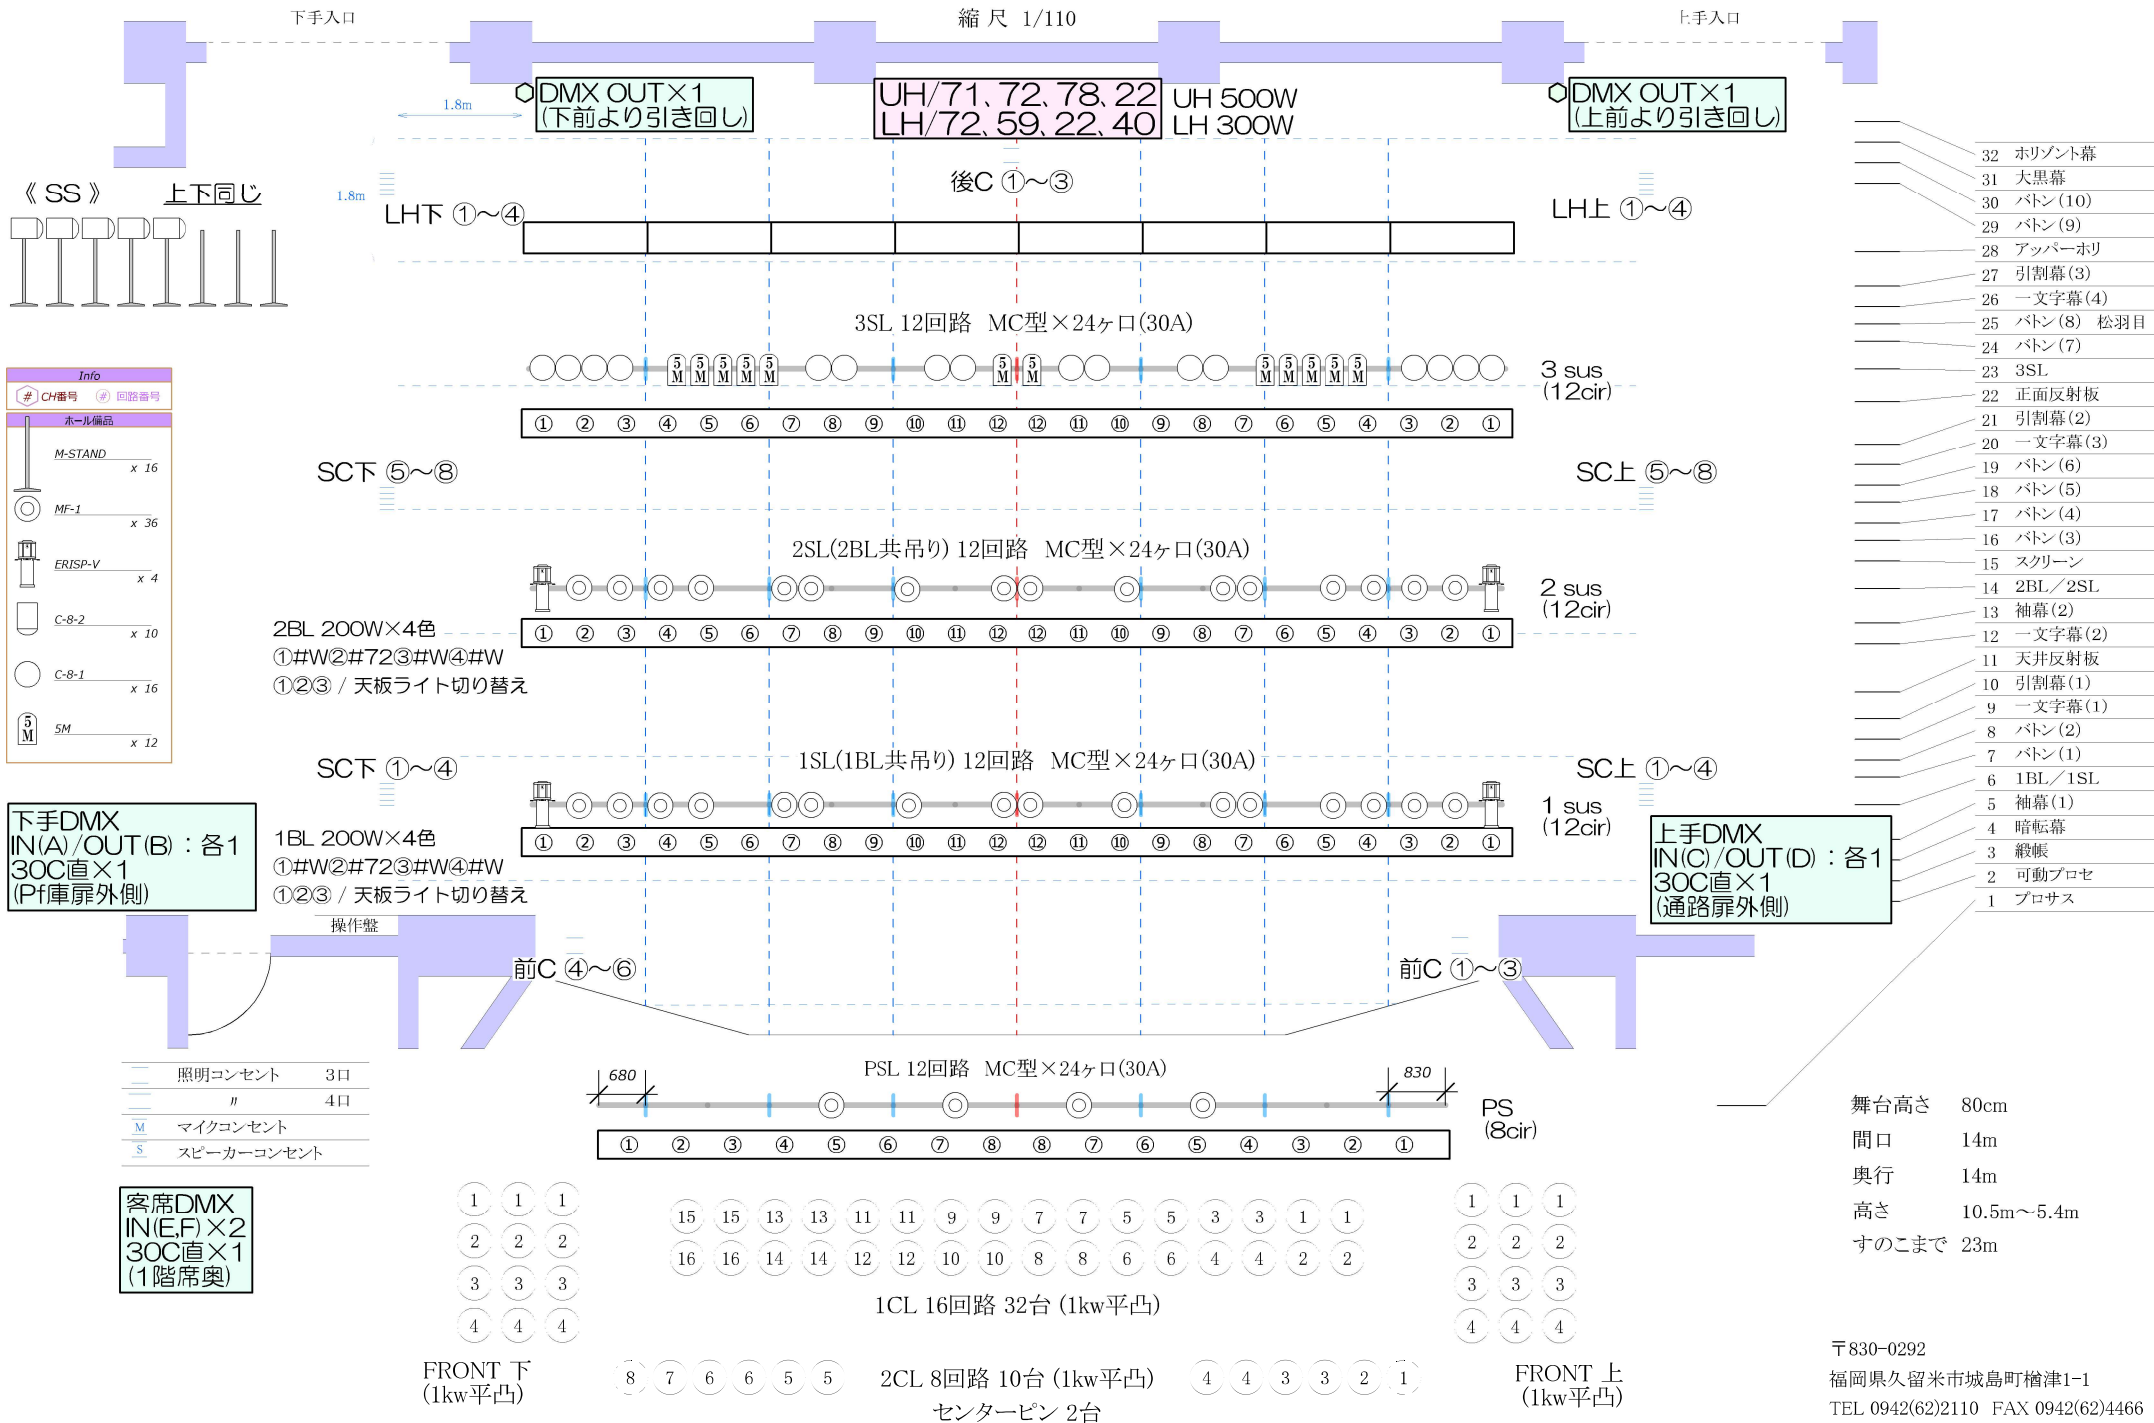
下手入口

縮 尺 1/110

上手入口

1.8m

DMX OUT×1
(下前より引き回し)

UH/71、72、78、22
LH/72、59、22、40

UH 500W
LH 300W

DMX OUT×1
(上前より引き回し)

《 SS 》 上下同じ

1.8m

後C ①〜③

LH下 ①〜④

LH上 ①〜④

3SL 12回路 MC型×24ヶ口(30A)

3 sus
(12cir)

① ② ③ ④ ⑤ ⑥ ⑦ ⑧ ⑨ ⑩ ⑪ ⑫ ⑫ ⑪ ⑩ ⑨ ⑧ ⑦ ⑥ ⑤ ④ ③ ② ①

SC下 ⑤〜⑧

SC上 ⑤〜⑧

2SL(2BL共吊り) 12回路 MC型×24ヶ口(30A)

2 sus
(12cir)

2BL 200W×4色
①#W②#72③#W④#W
①②③ / 天板ライト切り替え

① ② ③ ④ ⑤ ⑥ ⑦ ⑧ ⑨ ⑩ ⑪ ⑫ ⑫ ⑪ ⑩ ⑨ ⑧ ⑦ ⑥ ⑤ ④ ③ ② ①

SC下 ①〜④

1SL(1BL共吊り) 12回路 MC型×24ヶ口(30A)

SC上 ①〜④

1 sus
(12cir)

1BL 200W×4色
①#W②#72③#W④#W
①②③ / 天板ライト切り替え

① ② ③ ④ ⑤ ⑥ ⑦ ⑧ ⑨ ⑩ ⑪ ⑫ ⑫ ⑪ ⑩ ⑨ ⑧ ⑦ ⑥ ⑤ ④ ③ ② ①

Info
CH番号 回路番号
ホール備品
M-STAND x 16
MF-1 x 36
ERISP-V x 4
C-8-2 x 10
C-8-1 x 16
5M x 12

下手DMX
IN(A)/OUT(B):各1
30C直×1
(Pf庫扉外側)

上手DMX
IN(C)/OUT(D):各1
30C直×1
(通路扉外側)

操作盤

前C ④〜⑥

前C ①〜③

32 ホリゾント幕
31 大黒幕
30 バトン(10)
29 バトン(9)
28 アッパーホリ
27 引割幕(3)
26 一文字幕(4)
25 バトン(8) 松羽目
24 バトン(7)
23 3SL
22 正面反射板
21 引割幕(2)
20 一文字幕(3)
19 バトン(6)
18 バトン(5)
17 バトン(4)
16 バトン(3)
15 スクリーン
14 2BL/2SL
13 袖幕(2)
12 一文字幕(2)
11 天井反射板
10 引割幕(1)
9 一文字幕(1)
8 バトン(2)
7 バトン(1)
6 1BL/1SL
5 袖幕(1)
4 暗転幕
3 緞帳
2 可動プロセ
1 プロサス

PSL 12回路 MC型×24ヶ口(30A)

680

830

PS
(8cir)

① ② ③ ④ ⑤ ⑥ ⑦ ⑧ ⑧ ⑦ ⑥ ⑤ ④ ③ ② ①

照明コンセント 3口
〃 4口
M マイクコンセント
S スピーカーコンセント

客席DMX
IN(E,F)×2
30C直×1
(1階席奥)

1 1 1
2 2 2
3 3 3
4 4 4

15 15 13 13 11 11 9 9 7 7 5 5 3 3 1 1
16 16 14 14 12 12 10 10 8 8 6 6 4 4 2 2

1 1 1
2 2 2
3 3 3
4 4 4

1CL 16回路 32台 (1kw平凸)

FRONT 下
(1kw平凸)

8 7 6 6 5 5

2CL 8回路 10台 (1kw平凸)
センターピン 2台

4 4 3 3 2 1

FRONT 上
(1kw平凸)

舞台高さ 80cm
間口 14m
奥行 14m
高さ 10.5m〜5.4m
すのこまで 23m

〒830-0292
福岡県久留米市城島町楢津1-1
TEL 0942(62)2110 FAX 0942(62)4466